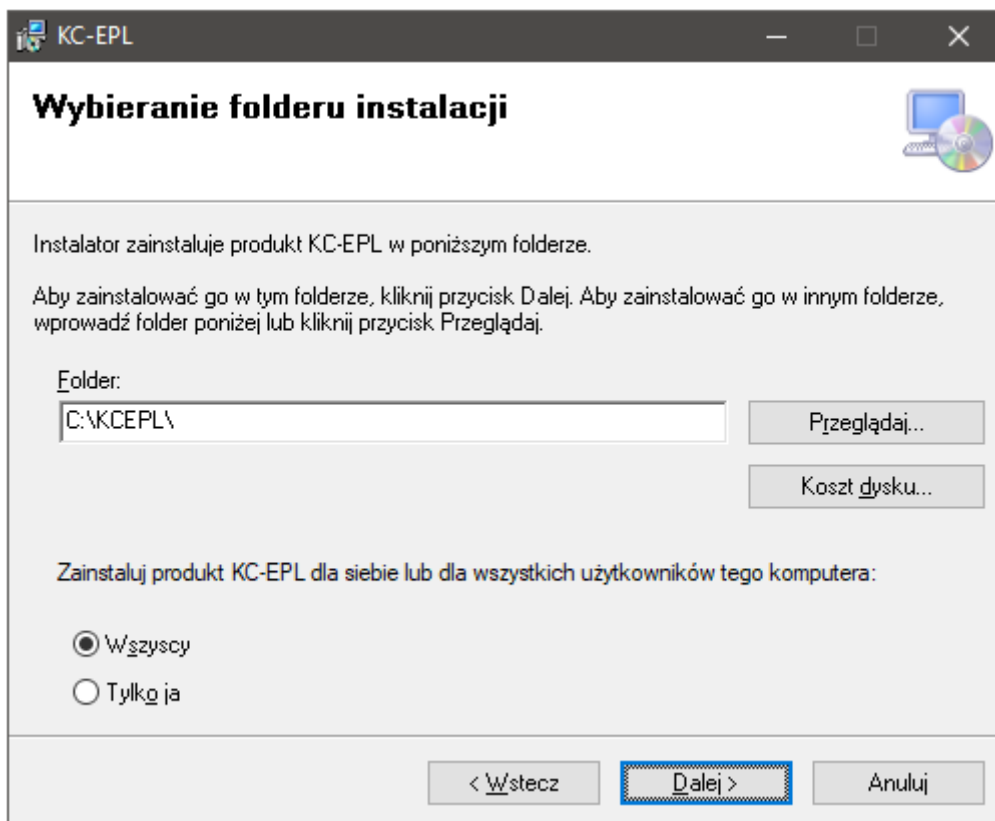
KC-EPL

Wybieranie folderu instalacji

Instalator zainstaluje produkt KC-EPL w poniższym folderze.

Aby zainstalować go w tym folderze, kliknij przycisk Dalej. Aby zainstalować go w innym folderze, wprowadź folder poniżej lub kliknij przycisk Przeglądaj.

Folder:

C:\KCEPL\

Przeglądaj...

Koszt dysku...

Zainstaluj produkt KC-EPL dla siebie lub dla wszystkich użytkowników tego komputera:

Wszyscy

Tylko ja

< Wstecz

Dalej >

Anuluj